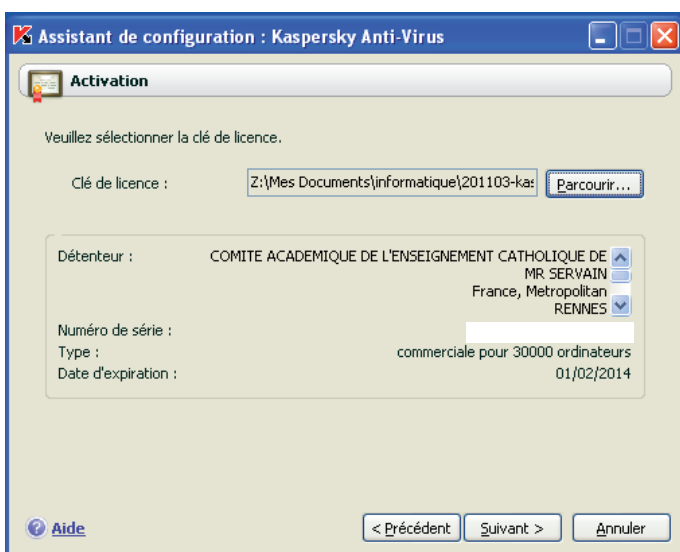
Assistant de configuration : Kaspersky Anti-Virus

Activation

Veuillez sélectionner la clé de licence.

Clé de licence : Z:\Mes Documents\informatique\201103-kas Parcourir...

Détenteur : COMITE ACADEMIQUE DE L'ENSEIGNEMENT CATHOLIQUE DE MR SERVAIN France, Metropolitan RENNES

Numéro de série :

Type : commerciale pour 30000 ordinateurs

Date d'expiration : 01/02/2014

Aide

< Précédent Suivant > Annuler